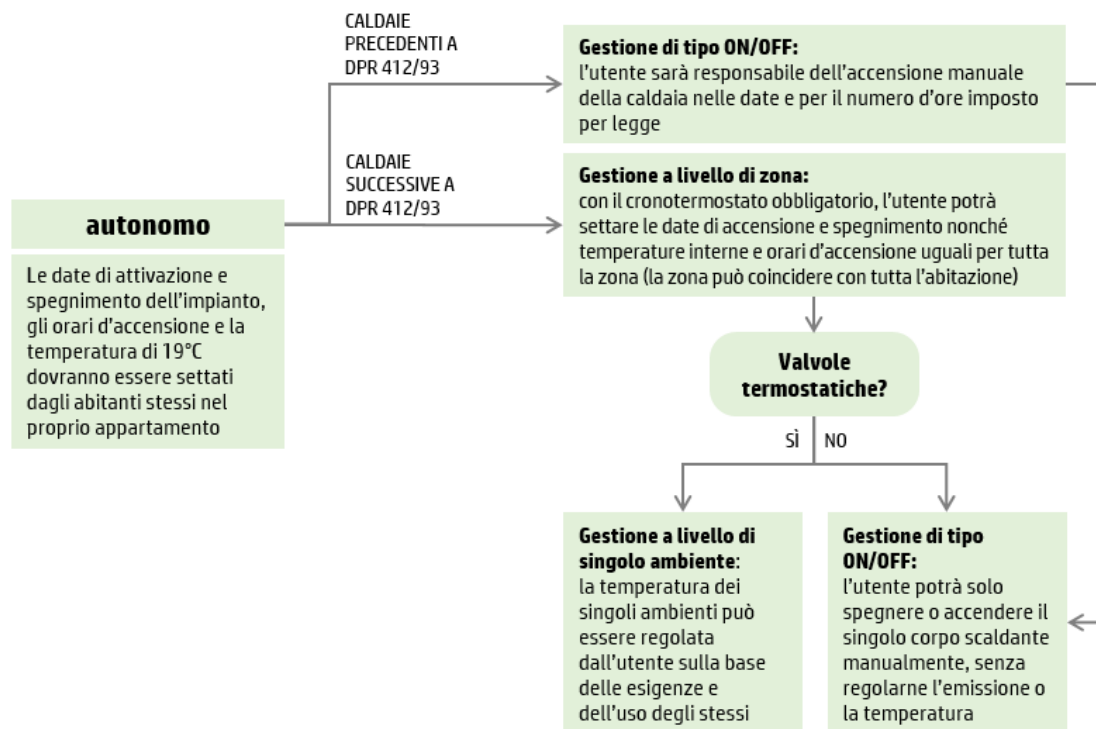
autonomo

Le date di attivazione e spegnimento dell'impianto, gli orari d'accensione e la temperatura di 19°C dovranno essere settati dagli abitanti stessi nel proprio appartamento

CALDAIE PRECEDENTI A DPR 412/93

Gestione di tipo ON/OFF:
l'utente sarà responsabile dell'accensione manuale della caldaia nelle date e per il numero d'ore imposto per legge

CALDAIE SUCCESSIVE A DPR 412/93

Gestione a livello di zona:
con il cronotermostato obbligatorio, l'utente potrà settare le date di accensione e spegnimento nonché temperature interne e orari d'accensione uguali per tutta la zona (la zona può coincidere con tutta l'abitazione)

Valvole termostatiche?

SÌ

NO

Gestione a livello di singolo ambiente:
la temperatura dei singoli ambienti può essere regolata dall'utente sulla base delle esigenze e dell'uso degli stessi

Gestione di tipo ON/OFF:
l'utente potrà solo spegnere o accendere il singolo corpo scaldante manualmente, senza regolarne l'emissione o la temperatura